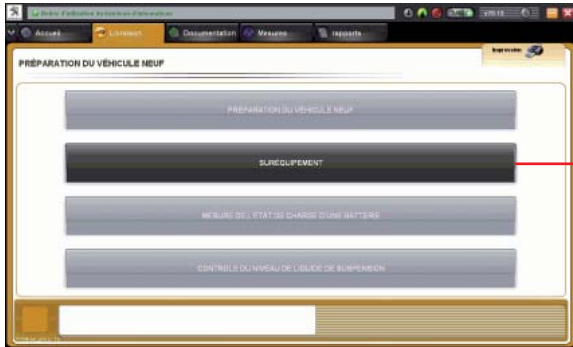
Accueil
Livraison
Documentation
Mesures
rapports
Imprimer
PRÉPARATION DU VÉHICULE NEUF
PRÉPARATION DU VÉHICULE NEUF
SURÉQUIPEMENT
MESURE DE L'ÉTAT DE CHARGE D'UNE BATTERIE
CONTRÔLE DU NIVEAU DE LIQUIDE DE SUSPENSION